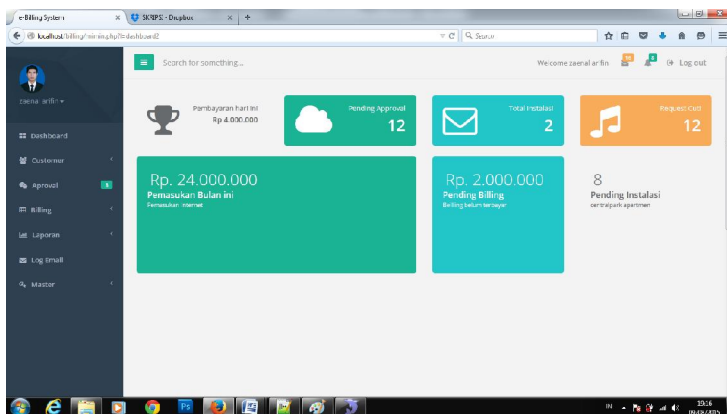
e-Billing System
SKRIPS - Dropbox
localhost/billing/admin.php?l=dashboard2
Search

Search for something...
Welcome zaenal arfin
Log out

zaenal arfin
Dashboard
Customer
Aproval
Billing
Laporan
Log Email
Master

Pembayaran hari ini
Rp 4.000.000

Pending Approval
12

Total Instalasi
2

Request Cuti
12

Rp. 24.000.000
Pemasukan Bulan ini
Pemasukan internet

Rp. 2.000.000
Pending Billing
Belling belum terbayar

8
Pending Instalasi
centralpark apartment

IN
19:16